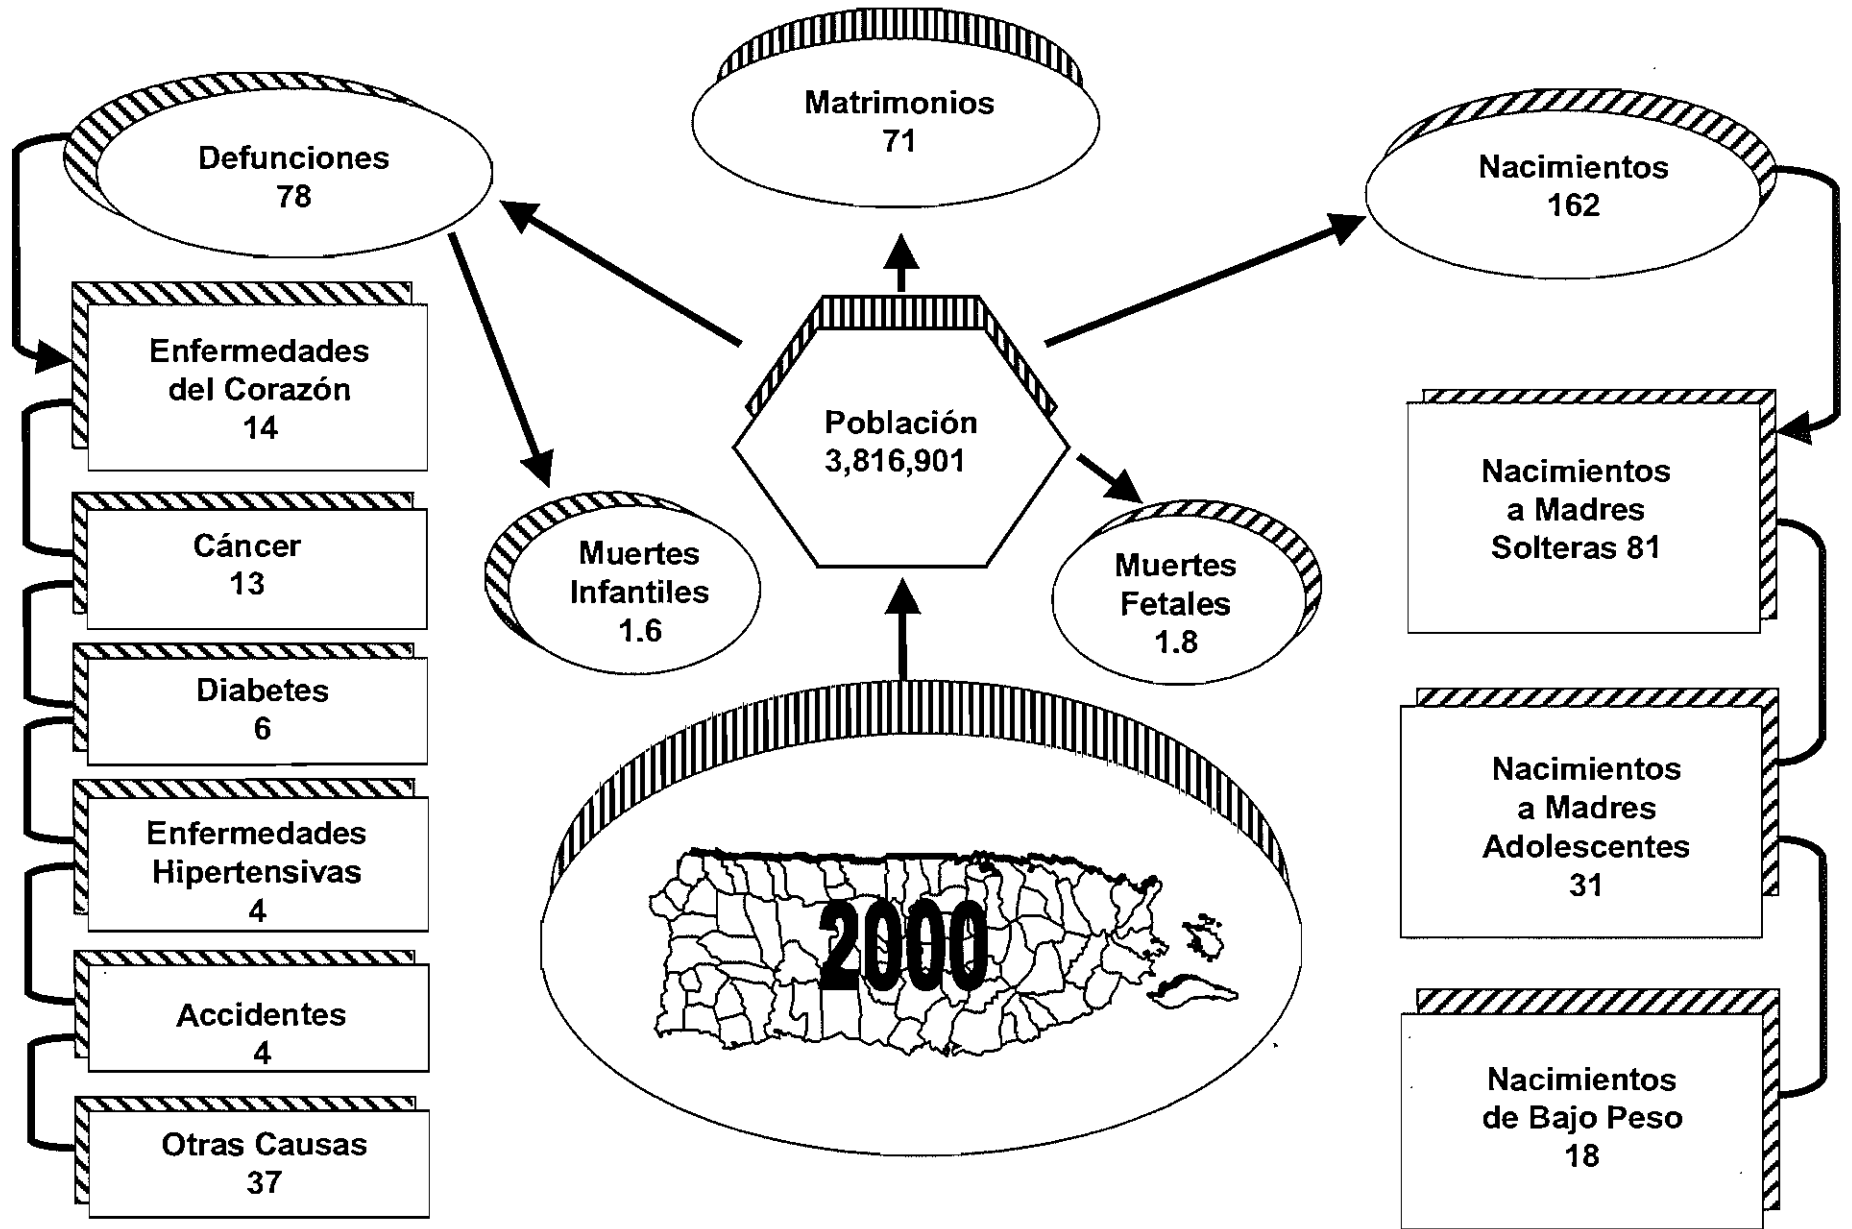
Matrimonios
71

Defunciones
78

Nacimientos
162

Enfermedades del Corazón
14

Cáncer
13

Diabetes
6

Enfermedades Hipertensivas
4

Accidentes
4

Otras Causas
37

Muertes Infantiles
1.6

Población
3,816,901

Muertes Fetales
1.8

2000

Nacimientos a Madres Solteras 81

Nacimientos a Madres Adolescentes
31

Nacimientos de Bajo Peso
18